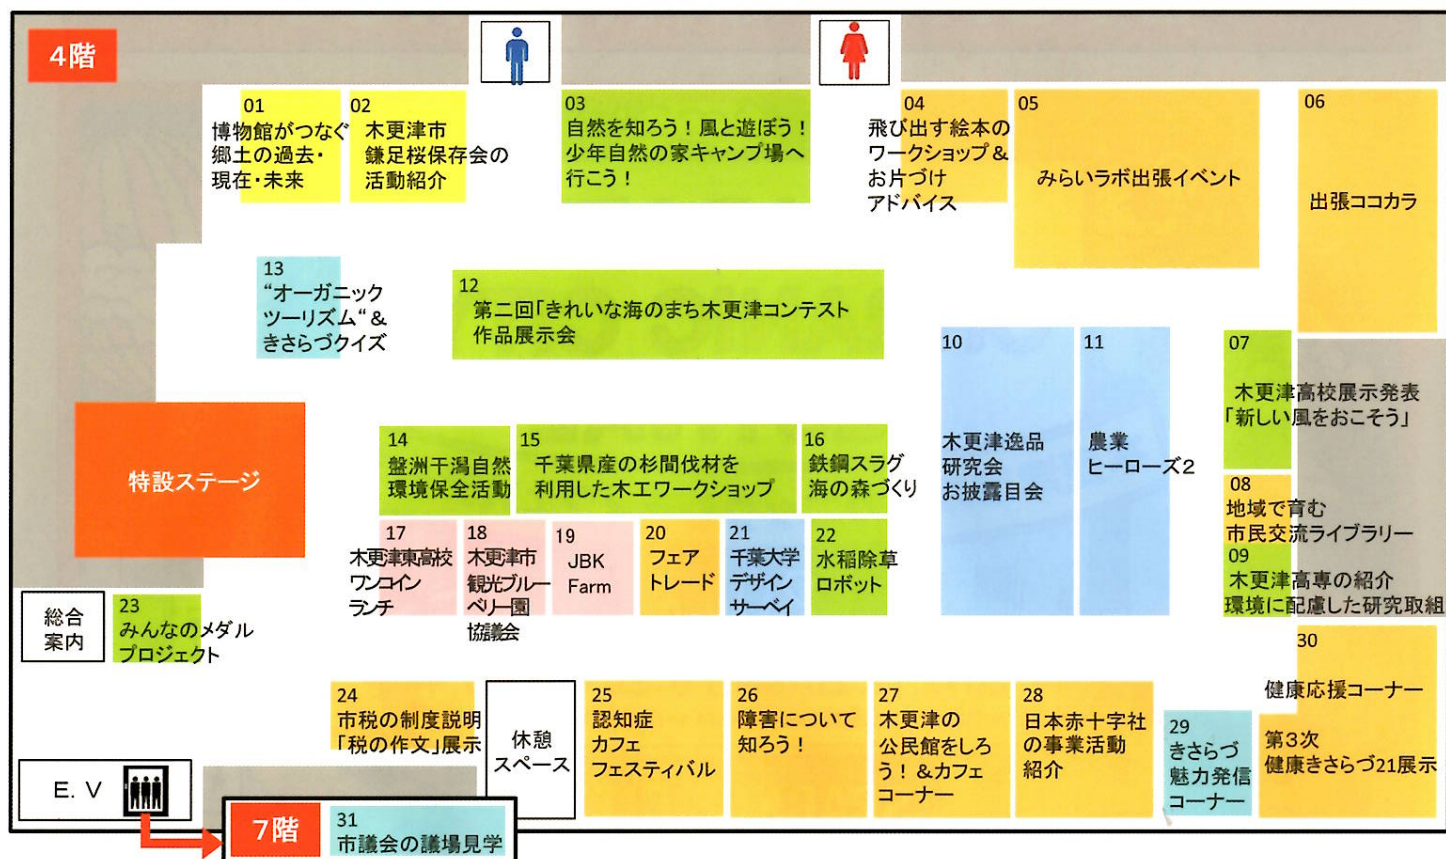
4階

01
博物館がつなぐ郷土の過去・現在・未来

02
木更津市鎌足桜保存会の活動紹介

03
自然を知ろう！風と遊ぼう！少年自然の家キャンプ場へ行こう！

04
飛び出す絵本のワークショップ＆お片づけアドバイス

05
みらいラボ出張イベント

06
出張ココカラ

13
“オーガニックツーリズム“＆きさらづクイズ

12
第二回「きれいな海のまち木更津コンテスト作品展示会

10
木更津逸品研究会お披露目会

11
農業ヒーローズ2

07
木更津高校展示発表「新しい風をおこそう」

特設ステージ

14
盤洲干潟自然環境保全活動

15
千葉県産の杉間伐材を利用した木工ワークショップ

16
鉄鋼スラグ海の森づくり

08
地域で育む市民交流ライブラリー

09
木更津高専の紹介環境に配慮した研究取組

17
木更津東高校ワンコインランチ

18
木更津市観光ブルーベリー園協議会

19
JBK Farm

20
フェアトレード

21
千葉大学デザインサーベイ

22
水稲除草ロボット

総合案内

23
みんなのメダルプロジェクト

30
健康応援コーナー

24
市税の制度説明「税の作文」展示

休憩スペース

25
認知症カフェフェスティバル

26
障害について知ろう！

27
木更津の公民館をしろう！＆カフェコーナー

28
日本赤十字社の事業活動紹介

29
きさらづ魅力発信コーナー

第3次健康きさらづ21展示

E. V

7階

31
市議会の議場見学